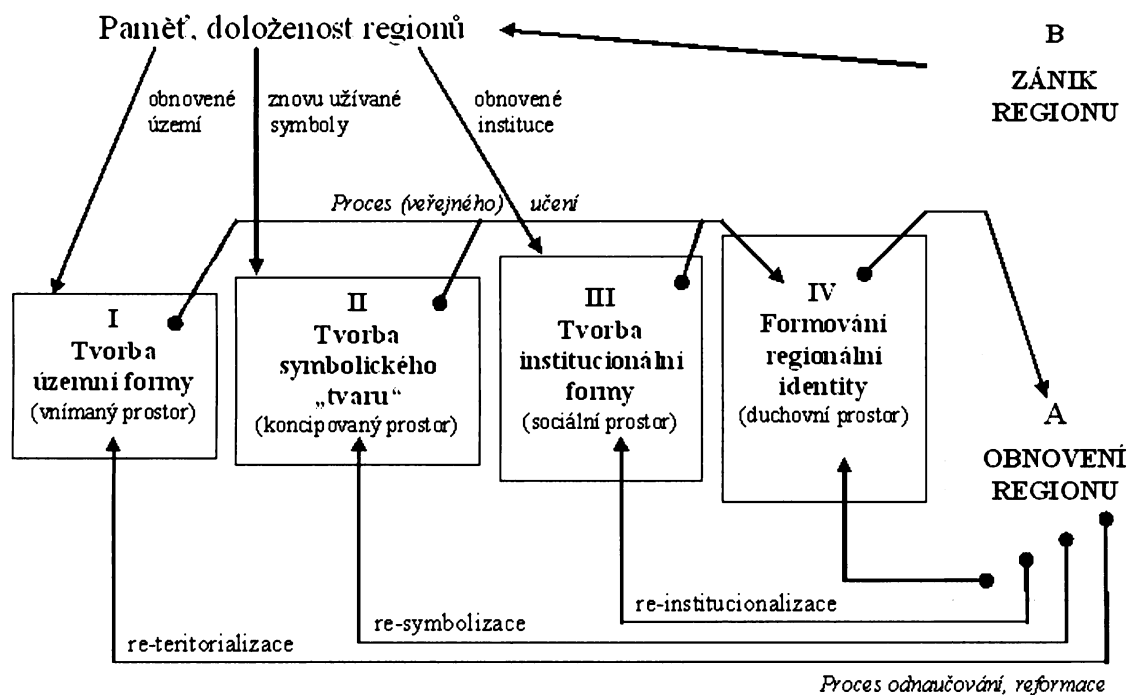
Paměť, doloženost regionů

B

ZÁNIK REGIONU

obnovené území

znovu užívané symboly

obnovené instituce

Proces (veřejného) učení

I
Tvorba územní formy
(vnímaný prostor)

II
Tvorba symbolického „tvaru“
(koncipovaný prostor)

III
Tvorba institucionální formy
(sociální prostor)

IV
Formování regionální identity
(duchovní prostor)

A

OBNOVENÍ REGIONU

re-institucionalizace

re-symbolizace

re-teritorializace

Proces odnaučování, reformace